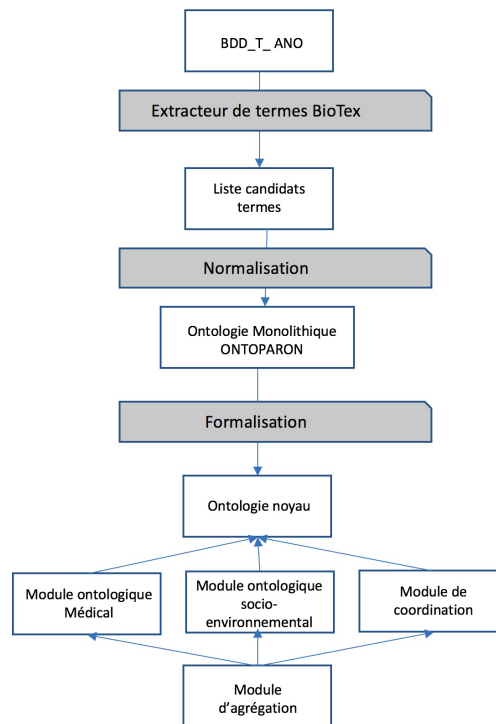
BDD_T_ ANO

Extracteur de termes BioTex

Liste candidats termes

Normalisation

Ontologie Monolithique ONTOPARON

Formalisation

Ontologie noyau

Module ontologique Médical

Module ontologique socio-environnemental

Module de coordination

Module d'agrégation